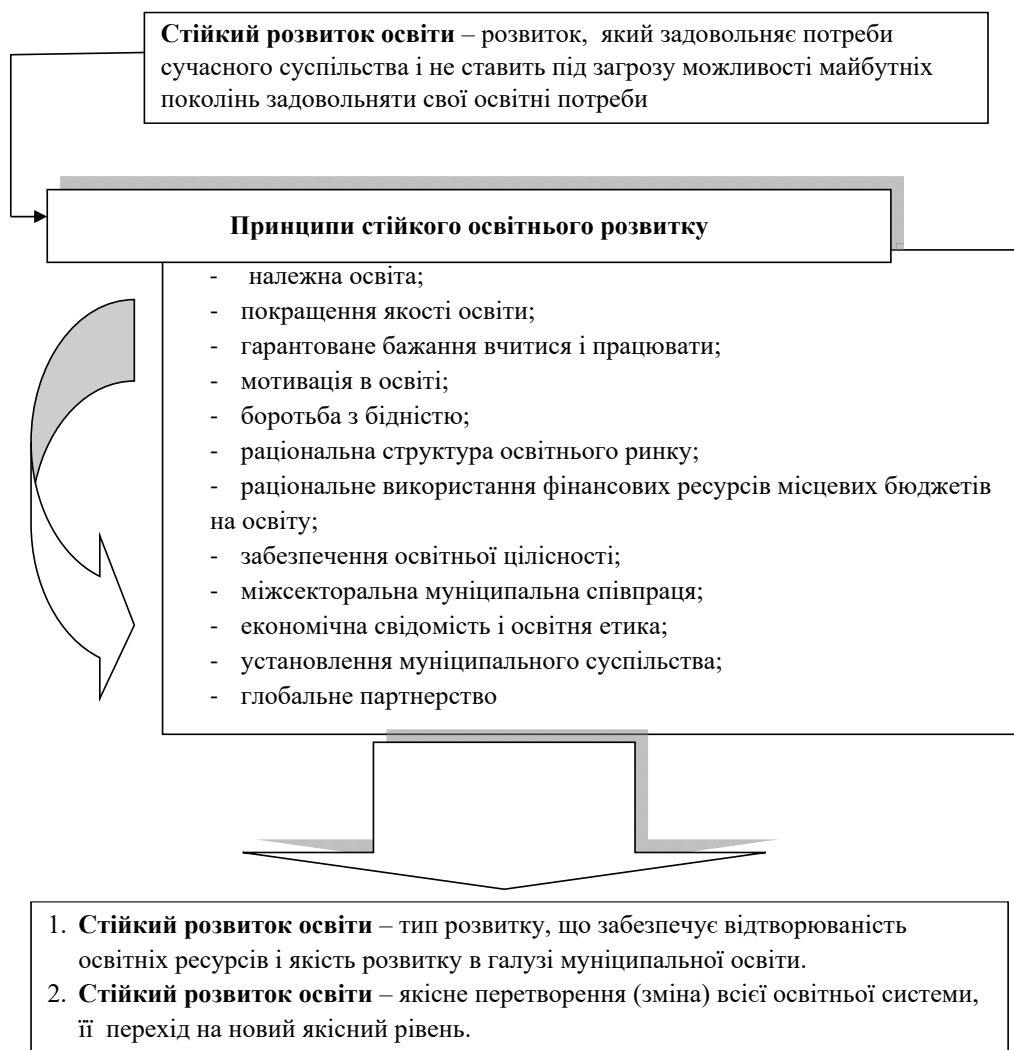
**Стійкий розвиток освіти** – розвиток, який задовольняє потреби сучасного суспільства і не ставить під загрозу можливості майбутніх поколінь задовольняти свої освітні потреби

**Принципи стійкого освітнього розвитку**

- належна освіта;
- покращення якості освіти;
- гарантоване бажання вчитися і працювати;
- мотивація в освіті;
- боротьба з бідністю;
- раціональна структура освітнього ринку;
- раціональне використання фінансових ресурсів місцевих бюджетів на освіту;
- забезпечення освітньої цілісності;
- міжсекторальна муниципальна співпраця;
- економічна свідомість і освітня етика;
- установлення муниципального суспільства;
- глобальне партнерство

1. **Стійкий розвиток освіти** – тип розвитку, що забезпечує відтворюваність освітніх ресурсів і якість розвитку в галузі муніципальної освіти.
2. **Стійкий розвиток освіти** – якісне перетворення (зміна) всієї освітньої системи, її перехід на новий якісний рівень.